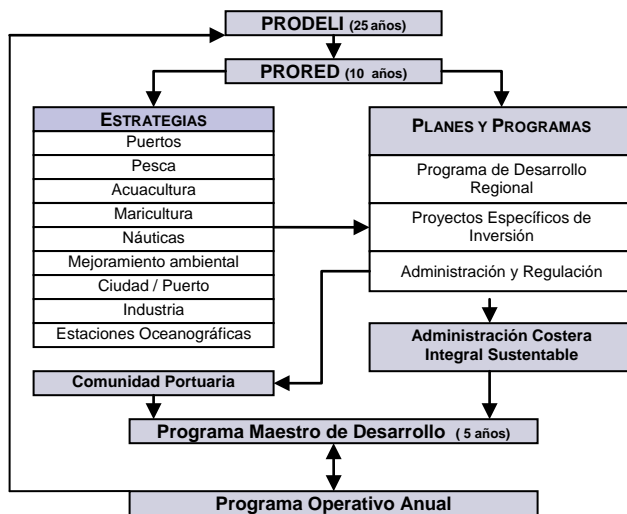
PRODELI (25 años)

PRORED (10 años)

ESTRATEGIAS

Puertos

Pesca

Acuacultura

Maricultura

Náuticas

Mejoramiento ambiental

Ciudad / Puerto

Industria

Estaciones Oceanográficas

PLANES Y PROGRAMAS

Programa de Desarrollo Regional

Proyectos Específicos de Inversión

Administración y Regulación

Administración Costera Integral Sustentable

Comunidad Portuaria

Programa Maestro de Desarrollo (5 años)

Programa Operativo Anual